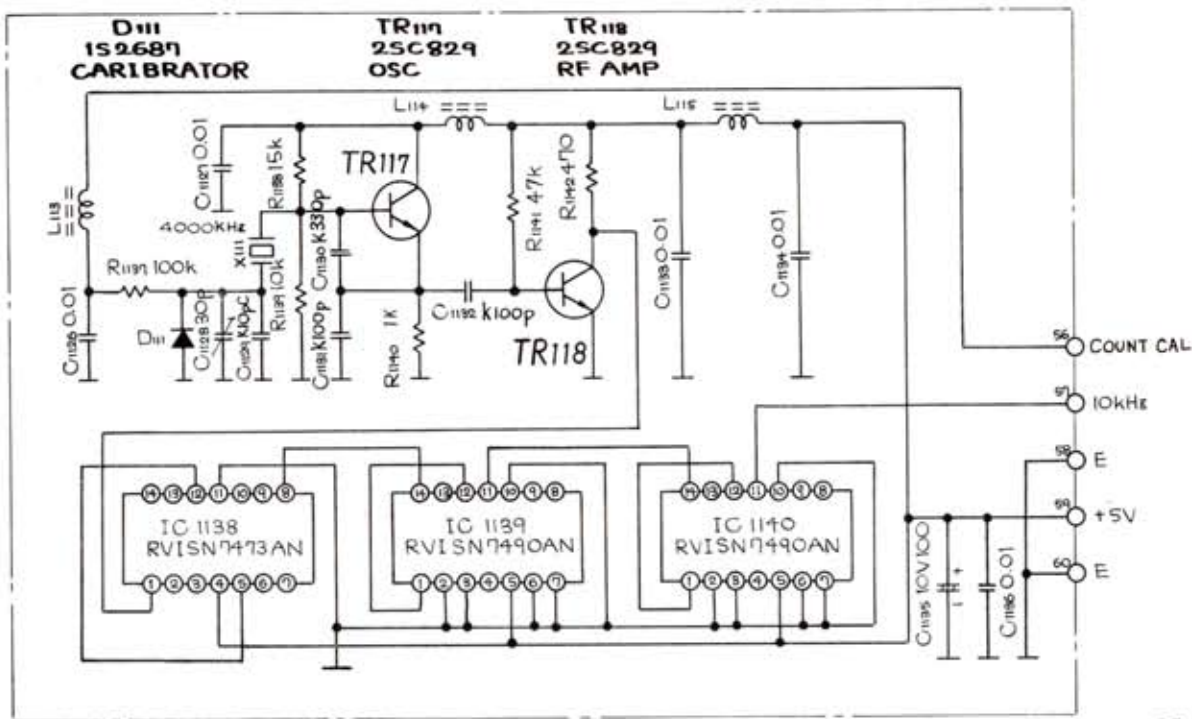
D111
1S2687
CARIBRATOR

TR117
2SC829
OSC

TR118
2SC829
RF AMP

L114
L115
L113
C1127 0.01
R1118 15k
TR117
4000KHz
X111
R1121 10k
C1130 K330p
C1131 K100p
R1141 47k
R1142 470
C1133 0.01
C1134 0.01
R1137 100k
C1126 0.01
D111
C1128 30p
C1129 K10pC
R1140 1K
C1132 K100p
TR118

56 COUNT CAL
57 10kHz
58 E
59 +5V
60 E

IC 1138
RVISN7473AN
IC 1139
RVISN7490AN
IC 1140
RVISN7490AN

14 13 12 11 10 9 8
1 2 3 4 5 6 7
14 13 12 11 10 9 8
1 2 3 4 5 6 7
14 13 12 11 10 9 8
1 2 3 4 5 6 7

C1135 10V100
C1136 0.01